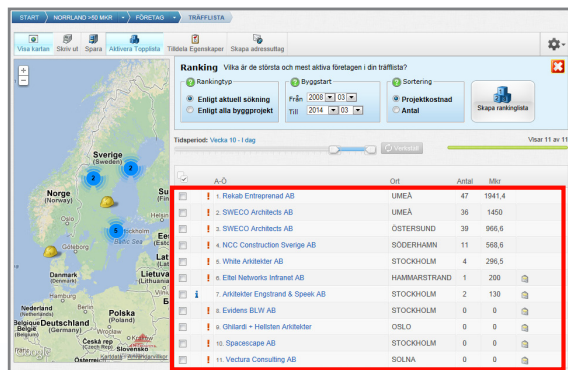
START › NORRLAND >50 MKR › FÖRETAG › TRÄFFLISTA

Visa kartan | Skriv ut | Spara | Aktivera Topplista | Tilldela Egenskaper | Skapa adressuttag

Ranking Vilka är de största och mest aktiva företagen i din träfflista?

Rankingtyp
Enligt aktuell sökning
Enligt alla byggprojekt

Byggstart
Från 2008 03
Till 2014 03

Sortering
Projektkostnad
Antal

Skapa rankinglista

Tidsperiod: Vecka 10 - I dag

Verkställ

Visar 11 av 11

Sverige (Sverige)
Norge (Norway)
Baltic Sea
Danmark (Denmark)
Latvija
Lietuva
Nederland (Netherlands)
Deutschland (Germany)
Polska (Poland)
Česká rep
Slovensko
Magyarország

| | A-Ö | Ort | Antal | Mkr |
|---|---|---|---|---|
| ! | 1. Rekab Entreprenad AB | UMEÅ | 47 | 1941,4 |
| ! | 2. SWECO Architects AB | UMEÅ | 36 | 1450 |
| ! | 3. SWECO Architects AB | ÖSTERSUND | 39 | 966,6 |
| ! | 4. NCC Construction Sverige AB | SÖDERHAMN | 11 | 568,6 |
| ! | 5. White Arkitekter AB | STOCKHOLM | 4 | 296,5 |
| ! | 6. Eltel Networks Infranet AB | HAMMARSTRAND | 1 | 200 |
| i | 7. Arkitekter Engstrand & Speek AB | STOCKHOLM | 2 | 130 |
| ! | 8. Evidens BLW AB | STOCKHOLM | 0 | 0 |
| ! | 9. Ghilardi + Hellsten Arkitekter | OSLO | 0 | 0 |
| ! | 10. Spacescape AB | STOCKHOLM | 0 | 0 |
| ! | 11. Vectura Consulting AB | SOLNA | 0 | 0 |